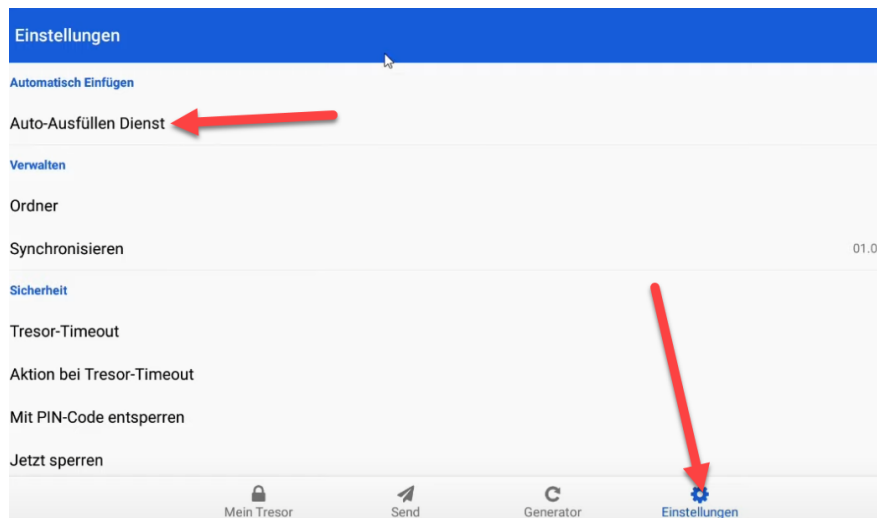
Einstellungen

Automatisch Einfügen

Auto-Ausfüllen Dienst

Verwalten

Ordner

Synchronisieren

01.0

Sicherheit

Tresor-Timeout

Aktion bei Tresor-Timeout

Mit PIN-Code entsperren

Jetzt sperren

Mein Tresor

Send

Generator

Einstellungen